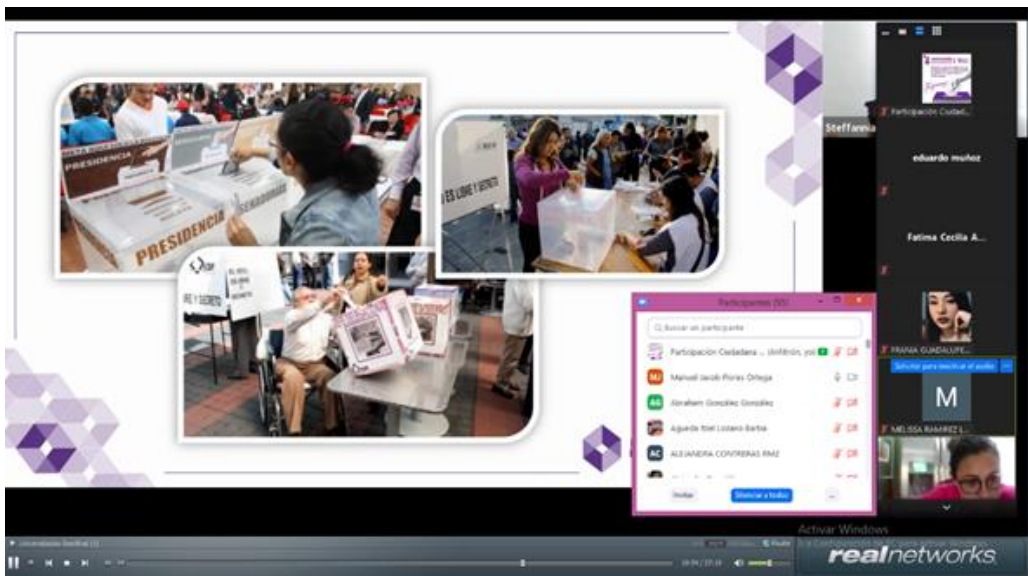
PRESIDENCIA

PRESIDENCIA

SENADURIAS

ES LIBRE Y SECRETO

LIBRE Y SECRETO

Steffannia

Participación Ciudad...

eduardo muñoz

Fatima Cecilia A...

FRANIA GUADALUPE...

Solicitar para reactivar el audio

M

MELISSA RAMIREZ L...

Participantes (55)

Buscar un participante

Participación Ciudadana ... (Anfitrión, yo)

MJ Manuel Jacob Flores Ortega

AG Abraham González González

Agueda Itzel Lozano Barba

AC ALEJANDRA CONTRERAS RMZ

Invitar

Silenciar a todos

...

Activar Windows

Ve a Configuración para activar Windows.

realnetworks